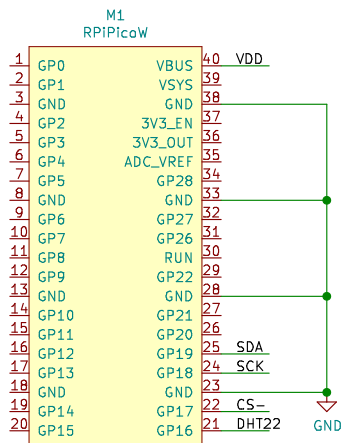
M1
RPiPicoW

| Pin | Name | Name | Pin | Net |
|---|---|---|---|---|
| 1 | GP0 | VBUS | 40 | VDD |
| 2 | GP1 | VSYS | 39 | |
| 3 | GND | GND | 38 | |
| 4 | GP2 | 3V3_EN | 37 | |
| 5 | GP3 | 3V3_OUT | 36 | |
| 6 | GP4 | ADC_VREF | 35 | |
| 7 | GP5 | GP28 | 34 | |
| 8 | GND | GND | 33 | |
| 9 | GP6 | GP27 | 32 | |
| 10 | GP7 | GP26 | 31 | |
| 11 | GP8 | RUN | 30 | |
| 12 | GP9 | GP22 | 29 | |
| 13 | GND | GND | 28 | |
| 14 | GP10 | GP21 | 27 | |
| 15 | GP11 | GP20 | 26 | |
| 16 | GP12 | GP19 | 25 | SDA |
| 17 | GP13 | GP18 | 24 | SCK |
| 18 | GND | GND | 23 | |
| 19 | GP14 | GP17 | 22 | CS- |
| 20 | GP15 | GP16 | 21 | DHT22 |

GND